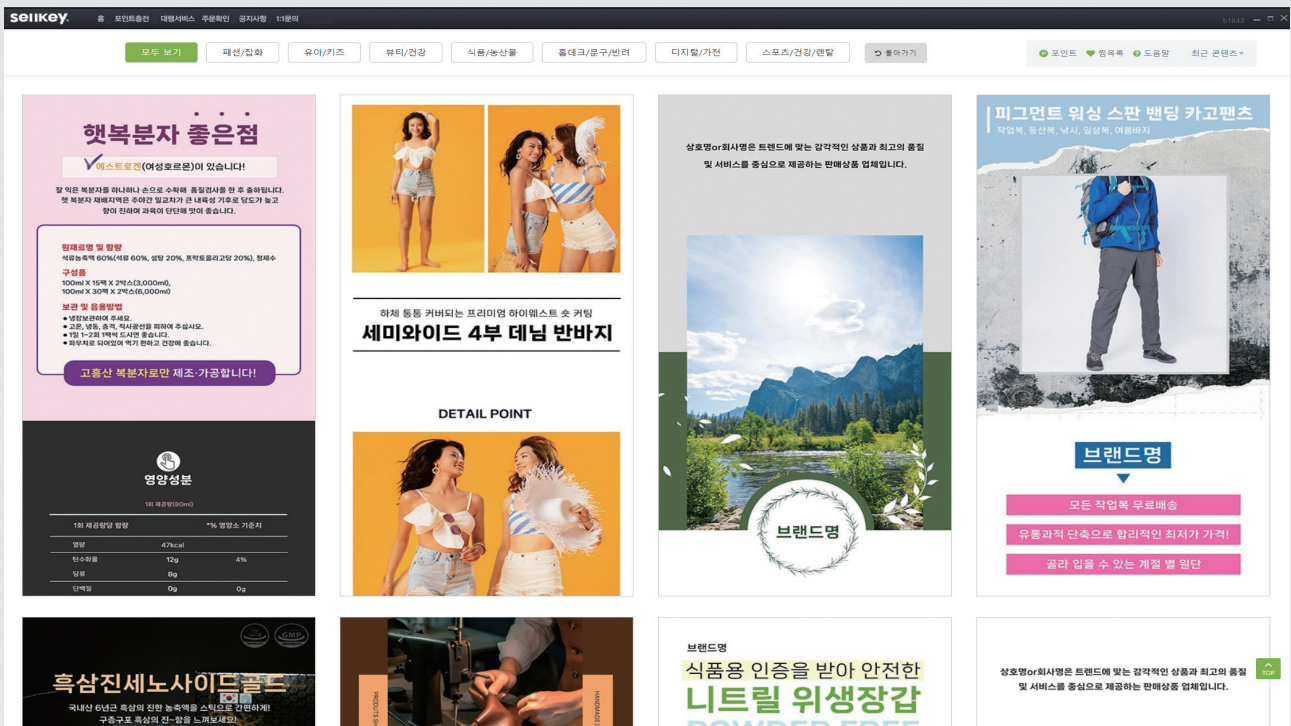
sellkey. 홈 포인트충전 대행서비스 주문확인 공지사항 1:1문의

모두 보기 | 패션/잡화 | 유아/키즈 | 뷰티/건강 | 식품/농산물 | 홈데코/문구/반려 | 디지털/가전 | 스포츠/건강/렌탈 | 돌아가기

포인트 찜목록 도움말 최근 콘텐츠

햇복분자 좋은점

에스트로겐(여성호르몬)이 있습니다!

잘 익은 복분자를 하나하나 손으로 수확해 품질검사를 한 후 출하합니다. 햇 복분자 재배지역은 주야간 일교차가 큰 내륙성 기후로 당도가 높고 향이 진하여 과육이 단단해 맛이 좋습니다.

원재료명 및 함량
석류농축액 60%(석류 60%, 설탕 20%, 프락토올리고당 20%), 정제수

구성품
100ml X 15팩 X 2박스(3,000ml),
100ml X 30팩 X 2박스(6,000ml)

보관 및 음용방법
• 냉장보관하여 주세요.
• 고온, 냉동, 충격, 직사광선을 피하여 주십시오.
• 1일 1~2회 1팩씩 드시면 좋습니다.
• 파우치로 되어있어 먹기 편하고 건강에 좋습니다.

고흥산 복분자로만 제조·가공합니다!

영양성분

1회 제공량(80ml)

| 1회 제공량당 함량 | | *% 영양소 기준치 |
|---|---|---|
| 열량 | 47kcal | |
| 탄수화물 | 12g | 4% |
| 당류 | 8g | |
| 단백질 | 0g | 0g |

하체 통통 커버되는 프리미엄 하이웨스트 숏 커팅

세미와이드 4부 데님 반바지

DETAIL POINT

상호명or회사명은 트렌드에 맞는 감각적인 상품과 최고의 품질 및 서비스를 중심으로 제공하는 판매상품 업체입니다.

브랜드명

피그먼트 워싱 스판 밴딩 카고팬츠

작업복, 등산복, 낚시, 일상복, 여름바지

브랜드명

모든 작업복 무료배송

유통과적 단축으로 합리적인 최저가 가격!

골라 입을 수 있는 계절 별 원단

GMP

흑삼진세노사이드골드

국내산 6년근 흑삼의 진한 농축액을 스틱으로 간편하게!
구증구포 흑삼의 진~함을 느껴보세요!

브랜드명

식품용 인증을 받아 안전한

니트릴 위생장갑

상호명or회사명은 트렌드에 맞는 감각적인 상품과 최고의 품질 및 서비스를 중심으로 제공하는 판매상품 업체입니다.

TOP